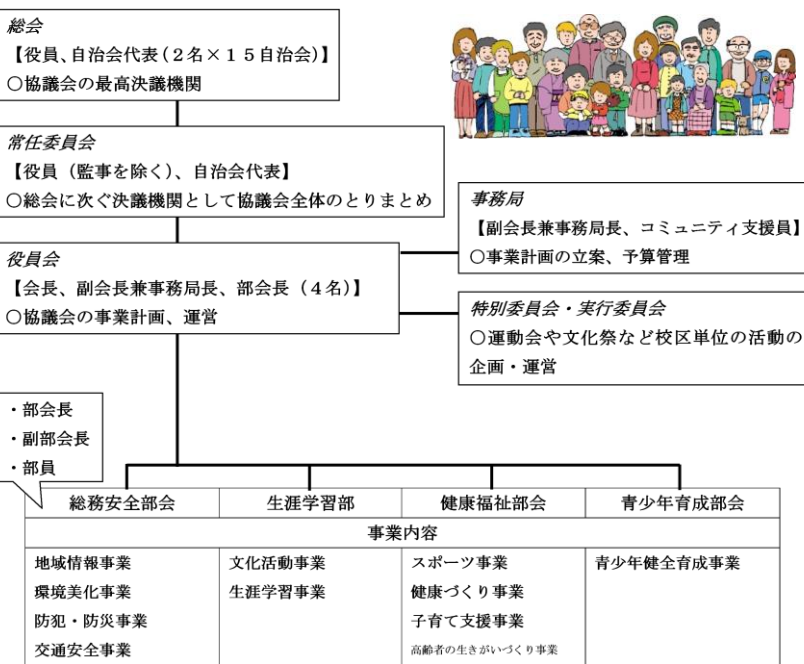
総会
【役員、自治会代表（２名×１５自治会)】
○協議会の最高決議機関

常任委員会
【役員（監事を除く)、自治会代表】
○総会に次ぐ決議機関として協議会全体のとりまとめ

事務局
【副会長兼事務局長、コミュニティ支援員】
○事業計画の立案、予算管理

役員会
【会長、副会長兼事務局長、部会長（４名)】
○協議会の事業計画、運営

特別委員会・実行委員会
○運動会や文化祭など校区単位の活動の企画・運営

・部会長
・副部会長
・部員

| 総務安全部会 | 生涯学習部 | 健康福祉部会 | 青少年育成部会 |
|---|---|---|---|
| 事業内容 | | | |
| 地域情報事業 | 文化活動事業 | スポーツ事業 | 青少年健全育成事業 |
| 環境美化事業 | 生涯学習事業 | 健康づくり事業 | |
| 防犯・防災事業 | | 子育て支援事業 | |
| 交通安全事業 | | 高齢者の生きがいづくり事業 | |